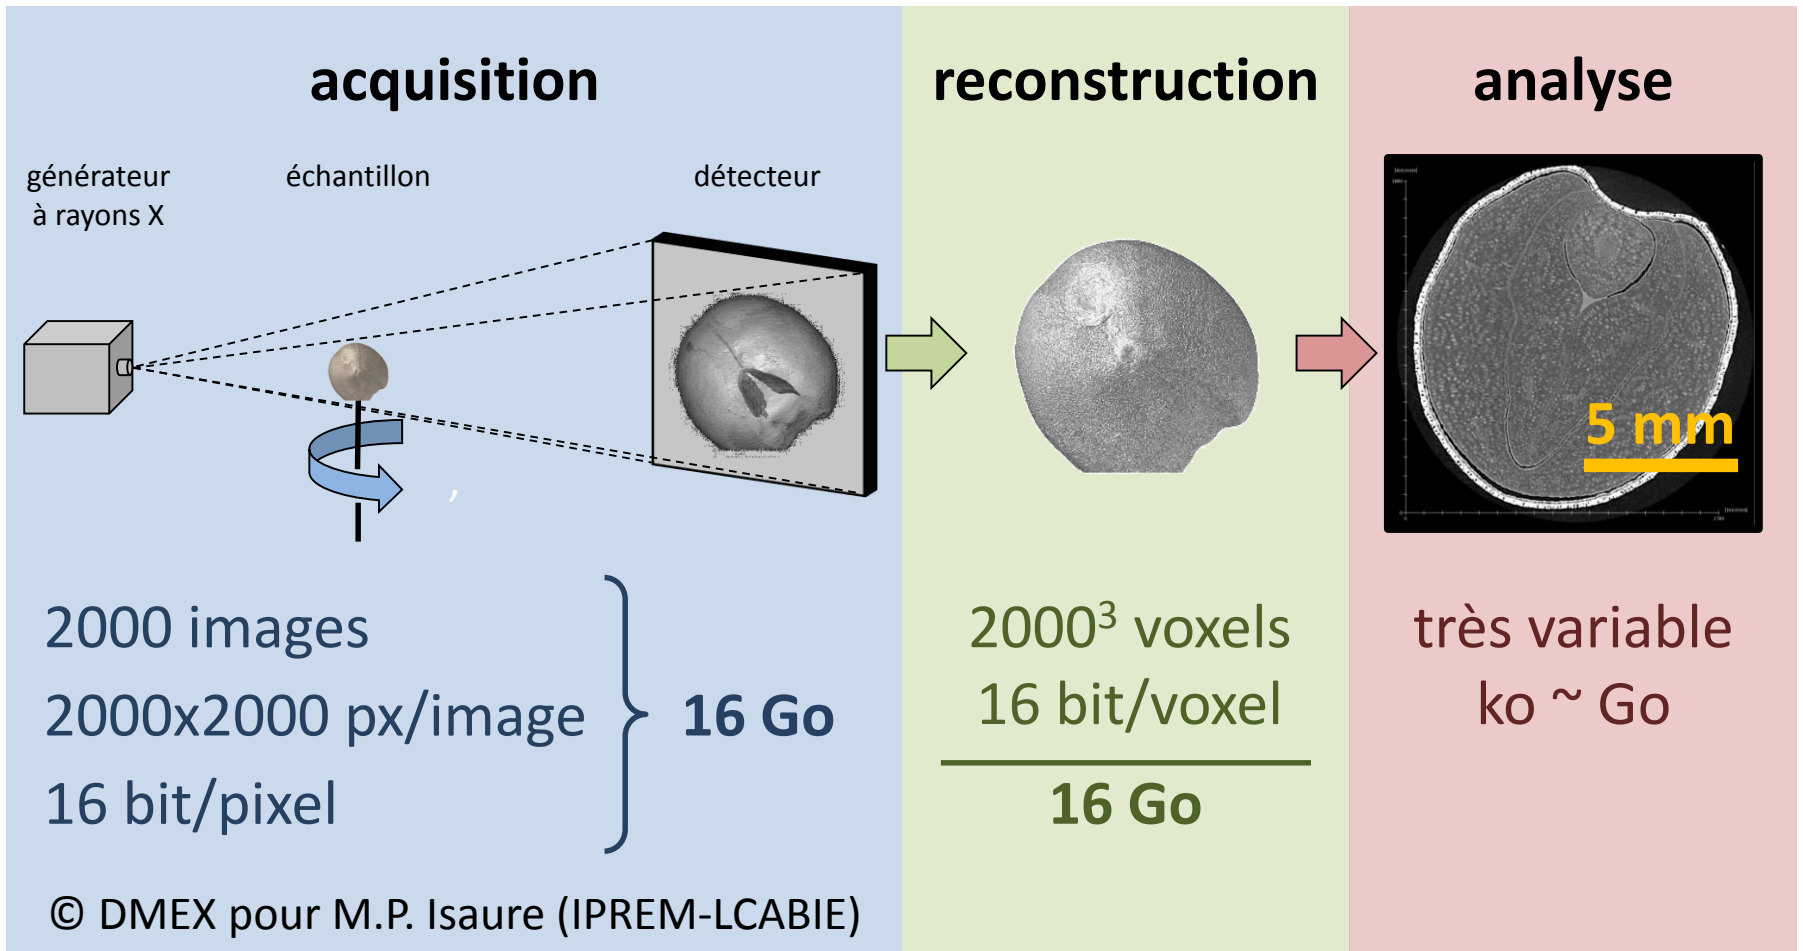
acquisition

générateur à rayons X

échantillon

détecteur

2000 images
2000x2000 px/image
16 bit/pixel

16 Go

© DMEX pour M.P. Isaure (IPREM-LCABIE)

reconstruction

$2000^3$ voxels
16 bit/voxel

16 Go

analyse

5 mm

très variable
ko ~ Go